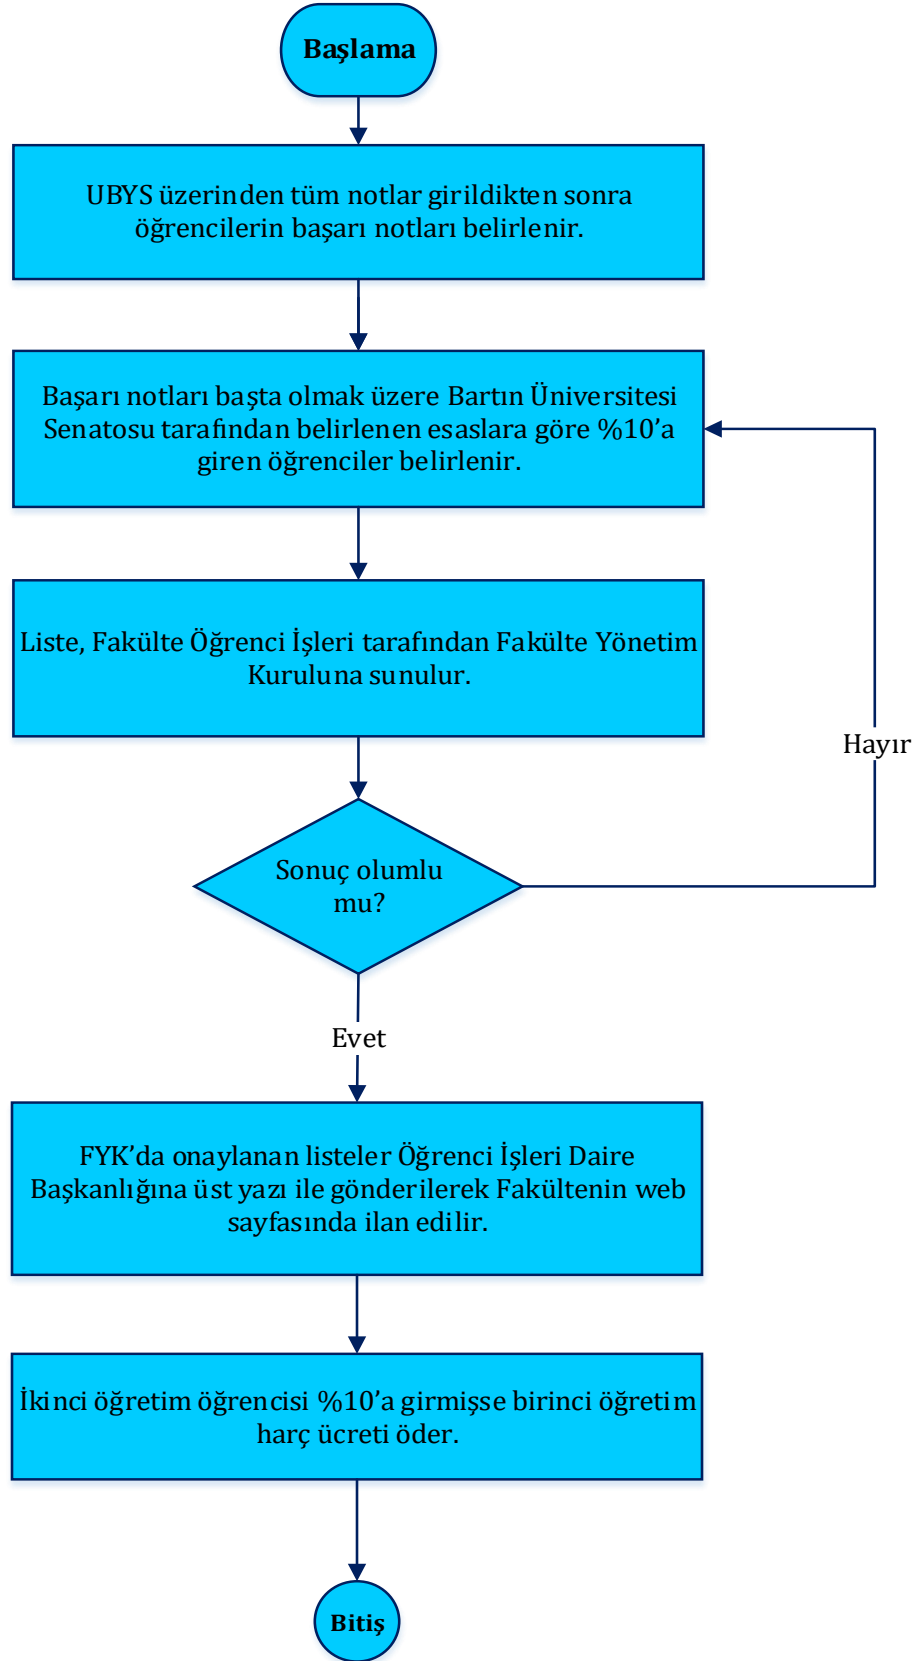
Başlama

UBYS üzerinden tüm notlar girildikten sonra öğrencilerin başarı notları belirlenir.

Başarı notları başta olmak üzere Bartın Üniversitesi Senatosu tarafından belirlenen esaslara göre %10'a giren öğrenciler belirlenir.

Liste, Fakülte Öğrenci İşleri tarafından Fakülte Yönetim Kuruluna sunulur.

Hayır

Sonuç olumlu mu?

Evet

FYK'da onaylanan listeler Öğrenci İşleri Daire Başkanlığına üst yazı ile gönderilerek Fakültenin web sayfasında ilan edilir.

İkinci öğretim öğrencisi %10'a girmişse birinci öğretim harç ücreti öder.

Bitiş